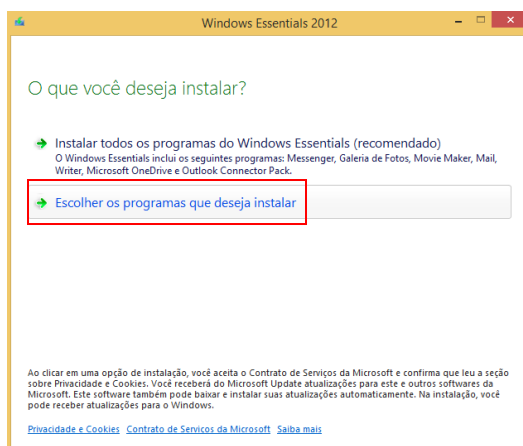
Windows Essentials 2012

O que você deseja instalar?

Instalar todos os programas do Windows Essentials (recomendado)
O Windows Essentials inclui os seguintes programas: Messenger, Galeria de Fotos, Movie Maker, Mail, Writer, Microsoft OneDrive e Outlook Connector Pack.

Escolher os programas que deseja instalar

Ao clicar em uma opção de instalação, você aceita o Contrato de Serviços da Microsoft e confirma que leu a seção sobre Privacidade e Cookies. Você receberá do Microsoft Update atualizações para este e outros softwares da Microsoft. Este software também pode baixar e instalar suas atualizações automaticamente. Na instalação, você pode receber atualizações para o Windows.

Privacidade e Cookies Contrato de Serviços da Microsoft Saiba mais